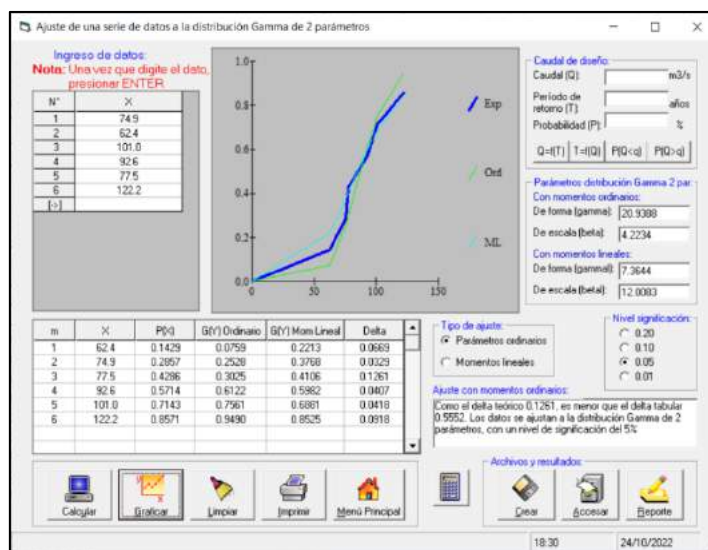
Ajuste de una serie de datos a la distribución Gamma de 2 parámetros

Ingreso de datos:
Nota: Una vez que digite el dato, presionar ENTER

| N° | X |
|---|---|
| 1 | 74.9 |
| 2 | 62.4 |
| 3 | 101.0 |
| 4 | 92.6 |
| 5 | 77.5 |
| 6 | 122.2 |
| [>] | |

1.0
0.8
0.6
0.4
0.2
0.0
0
50
100
150
Exp
Ord
ML

Caudal de diseño:
Caudal (Q): m3/s
Periodo de retorno (T): años
Probabilidad (P): %
Q=f(T) T=f(Q) P(Q<q) P(Q>q)

Parámetros distribución Gamma 2 par.:
Con momentos ordinarios:
De forma (gamma): 20.9388
De escala (beta): 4.2234
Con momentos lineales:
De forma (gamma): 7.3644
De escala (beta): 12.0083

| m | X | P(X) | G(Y) Ordinario | G(Y) Mom Lineal | Delta |
|---|---|---|---|---|---|
| 1 | 62.4 | 0.1429 | 0.0759 | 0.2213 | 0.0669 |
| 2 | 74.9 | 0.2857 | 0.2528 | 0.3768 | 0.0329 |
| 3 | 77.5 | 0.4286 | 0.3025 | 0.4106 | 0.1261 |
| 4 | 92.6 | 0.5714 | 0.6122 | 0.5982 | 0.0407 |
| 5 | 101.0 | 0.7143 | 0.7561 | 0.6881 | 0.0418 |
| 6 | 122.2 | 0.8571 | 0.9490 | 0.8525 | 0.0918 |

Tipo de ajuste:
Parámetros ordinarios
Momentos lineales

Nivel significación:
0.20
0.10
0.05
0.01

Ajuste con momentos ordinarios:
Como el delta teórico 0.1261, es menor que el delta tabular 0.5552. Los datos se ajustan a la distribución Gamma de 2 parámetros, con un nivel de significación del 5%

Archivos y resultados:
Calcular Graficar Limpiar Imprimir Menú Principal
Crear Accesar Reporte

18:30
24/10/2022